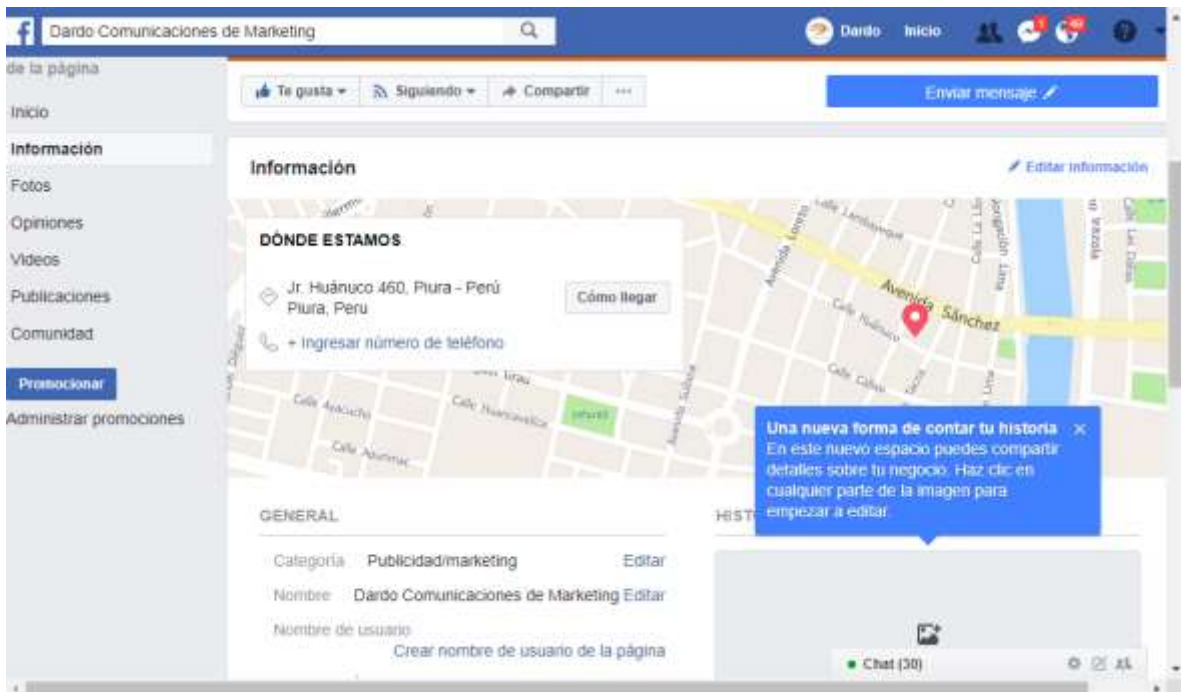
Dardo Comunicaciones de Marketing

Dardo Inicio

de la página

Inicio

Información

Fotos

Opiniones

Videos

Publicaciones

Comunidad

Promocionar

Administrar promociones

Te gusta Siguiendo Compartir ···

Enviar mensaje

Información

Editar información

DÓNDE ESTAMOS

Jr. Huánuco 460, Piura - Perú
Piura, Peru

Cómo llegar

+ Ingresar número de teléfono

Avenida Sánchez

Calle Huánuco

Calle Ayacucho

Calle Huancavelica

Calle Apurimac

Avenida Loreto

Avenida Sullana

Calle Callao

Calle Lima

Una nueva forma de contar tu historia
En este nuevo espacio puedes compartir detalles sobre tu negocio. Haz clic en cualquier parte de la imagen para empezar a editar.

GENERAL

HISTO

Categoría Publicidad/marketing Editar

Nombre Dardo Comunicaciones de Marketing Editar

Nombre de usuario

Crear nombre de usuario de la página

Chat (30)